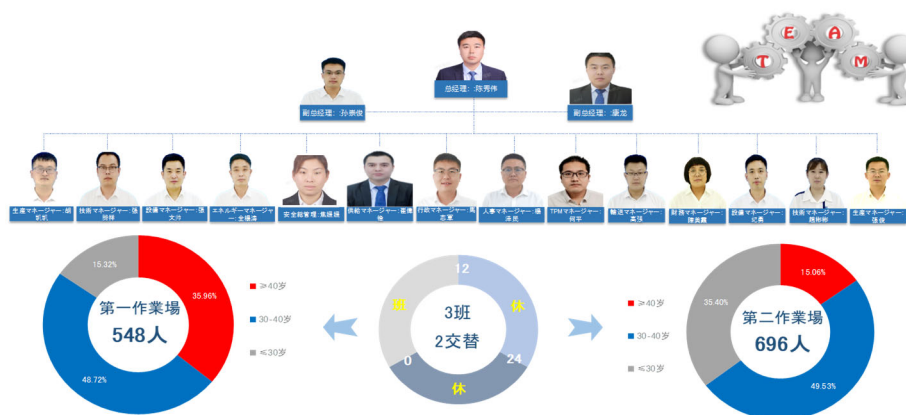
T E A M

总经理：陈秀伟

副总经理：孙崇俊

副总经理：潘龙

生産マネージャー：胡彩乳

技術マネージャー：張剑锋

設備マネージャー：張大洋

エネルギーマネージャー：全福清

安全総管理：朱瑞雪

供給マネージャー：崔建峰

行政マネージャー：馬志軍

人事マネージャー：楊洪亮

TPMマネージャー：何平

輸送マネージャー：高强

財務マネージャー：潘美霞

設備マネージャー：记昌

技術マネージャー：顾树柳

生産マネージャー：張俊

15.32%

35.96%

48.72%

第一作業場

548人

≥40岁

30-40岁

≤30岁

12

班

休

3班

2交替

0

24

休

≥40岁

30-40岁

≤30岁

15.06%

35.40%

49.53%

第二作業場

696人